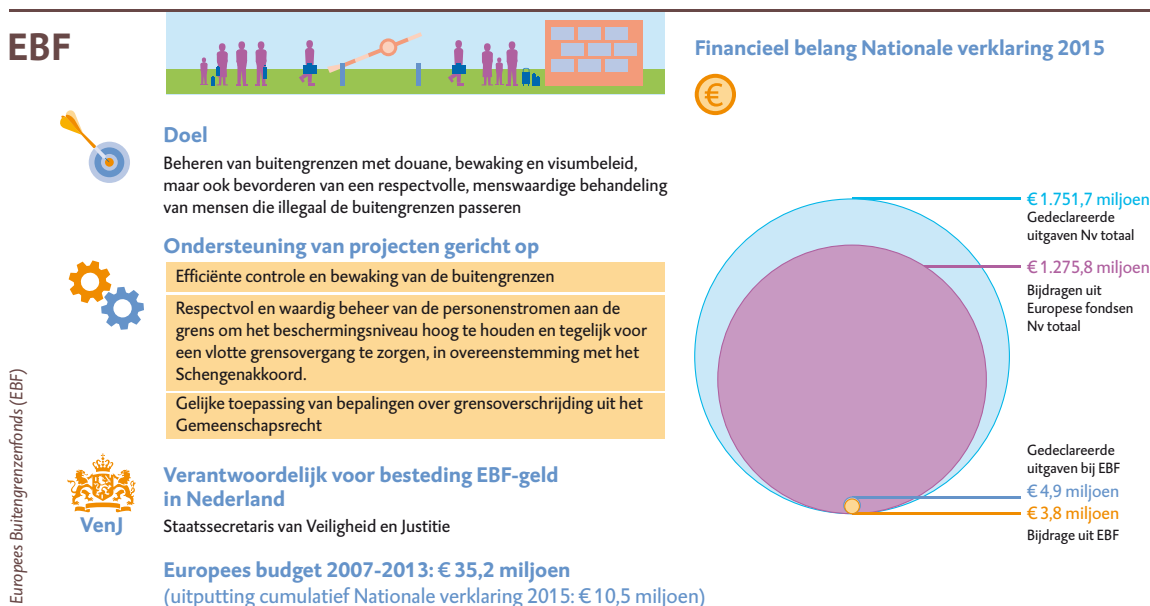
EBF

Doel

Beheren van buitengrenzen met douane, bewaking en visumbeleid, maar ook bevorderen van een respectvolle, menswaardige behandeling van mensen die illegaal de buitengrenzen passeren

Ondersteuning van projecten gericht op

Efficiënte controle en bewaking van de buitengrenzen

Respectvol en waardig beheer van de personenstromen aan de grens om het beschermingsniveau hoog te houden en tegelijk voor een vlotte grensovergang te zorgen, in overeenstemming met het Schengenakkoord.

Gelijke toepassing van bepalingen over grensoverschrijding uit het Gemeenschapsrecht

VenJ

Verantwoordelijk voor besteding EBF-geld in Nederland

Staatssecretaris van Veiligheid en Justitie

Europees budget 2007-2013: € 35,2 miljoen
(uitputting cumulatief Nationale verklaring 2015: € 10,5 miljoen)

Europees Buitengrenzenfonds (EBF)

Financieel belang Nationale verklaring 2015

€

€ 1.751,7 miljoen
Gedeclareerde uitgaven Nv totaal

€ 1.275,8 miljoen
Bijdragen uit Europese fondsen Nv totaal

Gedeclareerde uitgaven bij EBF
€ 4,9 miljoen
€ 3,8 miljoen
Bijdrage uit EBF